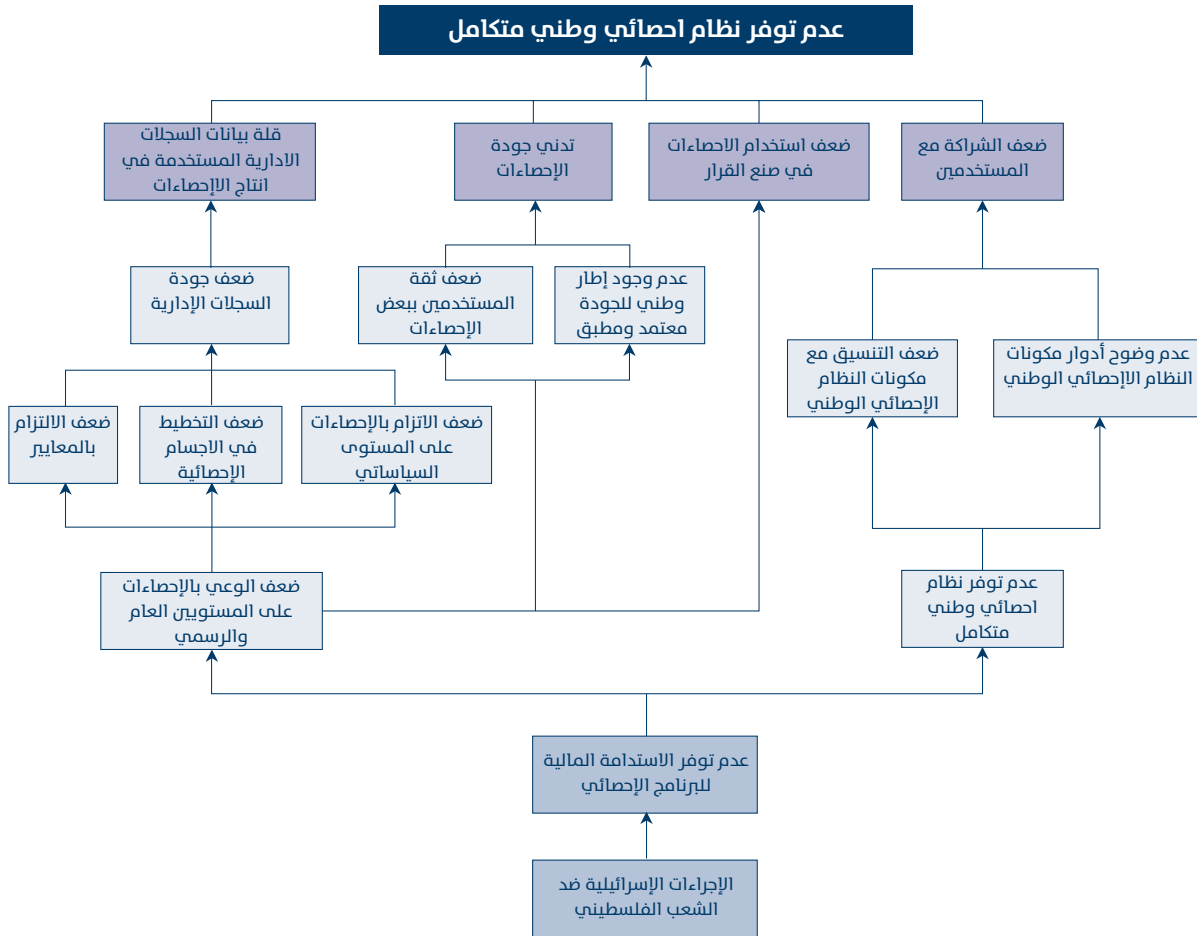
عدم توفر نظام احصائي وطني متكامل

ضعف الشراكة مع المستخدمين

ضعف استخدام الاحصاءات في صنع القرار

تدني جودة الإحصاءات

قلة بيانات السجلات الادارية المستخدمة في انتاج الإحصاءات

ضعف جودة السجلات الإدارية

عدم وجود إطار وطني للجودة معتمد ومطبق

ضعف ثقة المستخدمين ببعض الإحصاءات

عدم وضوح أدوار مكونات النظام الإحصائي الوطني

ضعف التنسيق مع مكونات النظام الإحصائي الوطني

ضعف الالتزام بالمعايير

ضعف التخطيط في الاجسام الإحصائية

ضعف الاتزام بالإحصاءات على المستوى السياساتي

ضعف الوعي بالإحصاءات على المستويين العام والرسمي

عدم توفر نظام احصائي وطني متكامل

عدم توفر الاستدامة المالية للبرنامج الإحصائي

الإجراءات الإسرائيلية ضد الشعب الفلسطيني